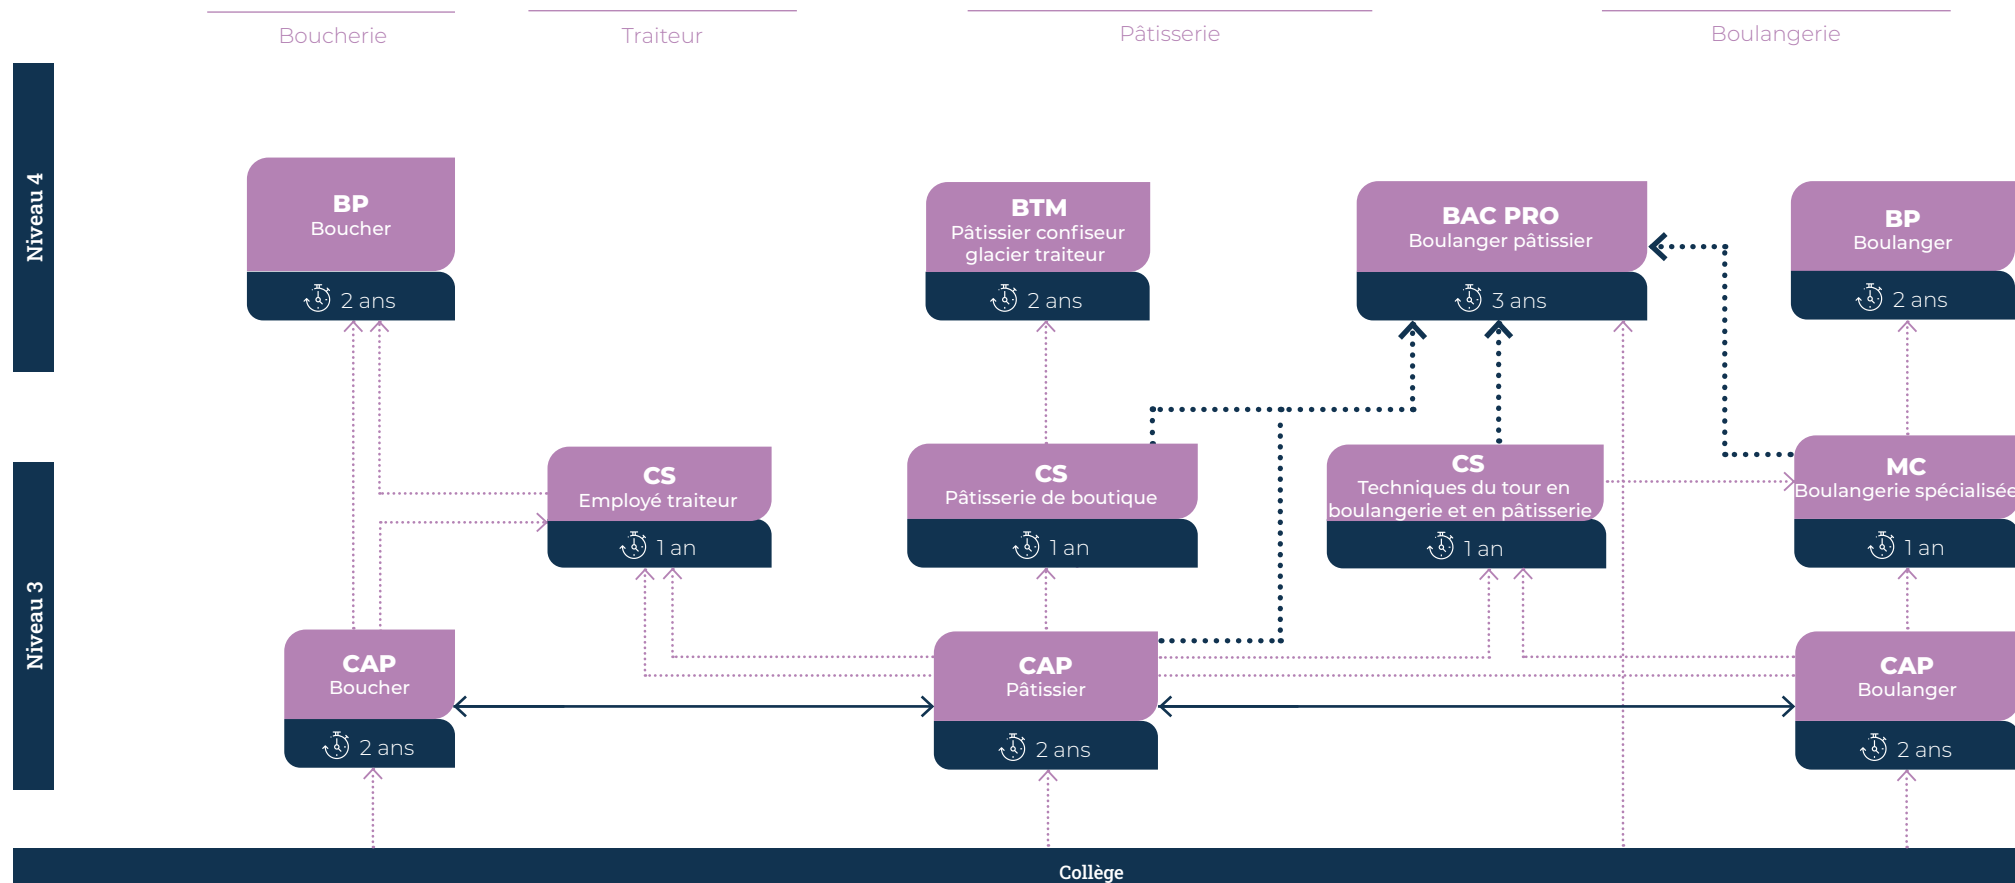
Boucherie

Traiteur

Pâtisserie

Boulangerie

Niveau 4

Niveau 3

BP
Boucher
2 ans

BTM
Pâtissier confiseur glacier traiteur
2 ans

BAC PRO
Boulanger pâtissier
3 ans

BP
Boulanger
2 ans

CS
Employé traiteur
1 an

CS
Pâtisserie de boutique
1 an

CS
Techniques du tour en boulangerie et en pâtisserie
1 an

MC
Boulangerie spécialisée
1 an

CAP
Boucher
2 ans

CAP
Pâtissier
2 ans

CAP
Boulanger
2 ans

Collège